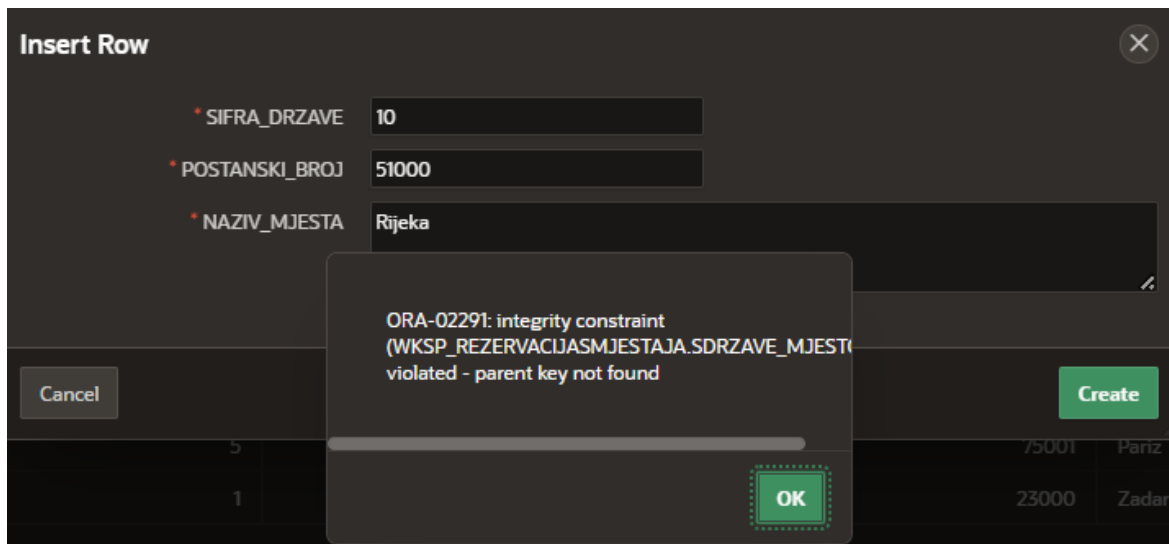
Insert Row

* SIFRA_DRZAVE 10

* POSTANSKI_BROJ 51000

* NAZIV_MJESTA Rijeka

ORA-02291: integrity constraint (WKSP_REZERVACIJASMJESTAJA.SDRZAVE_MJEST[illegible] violated - parent key not found

Cancel

Create

5 75001 Pariz

1 23000 Zadar

OK